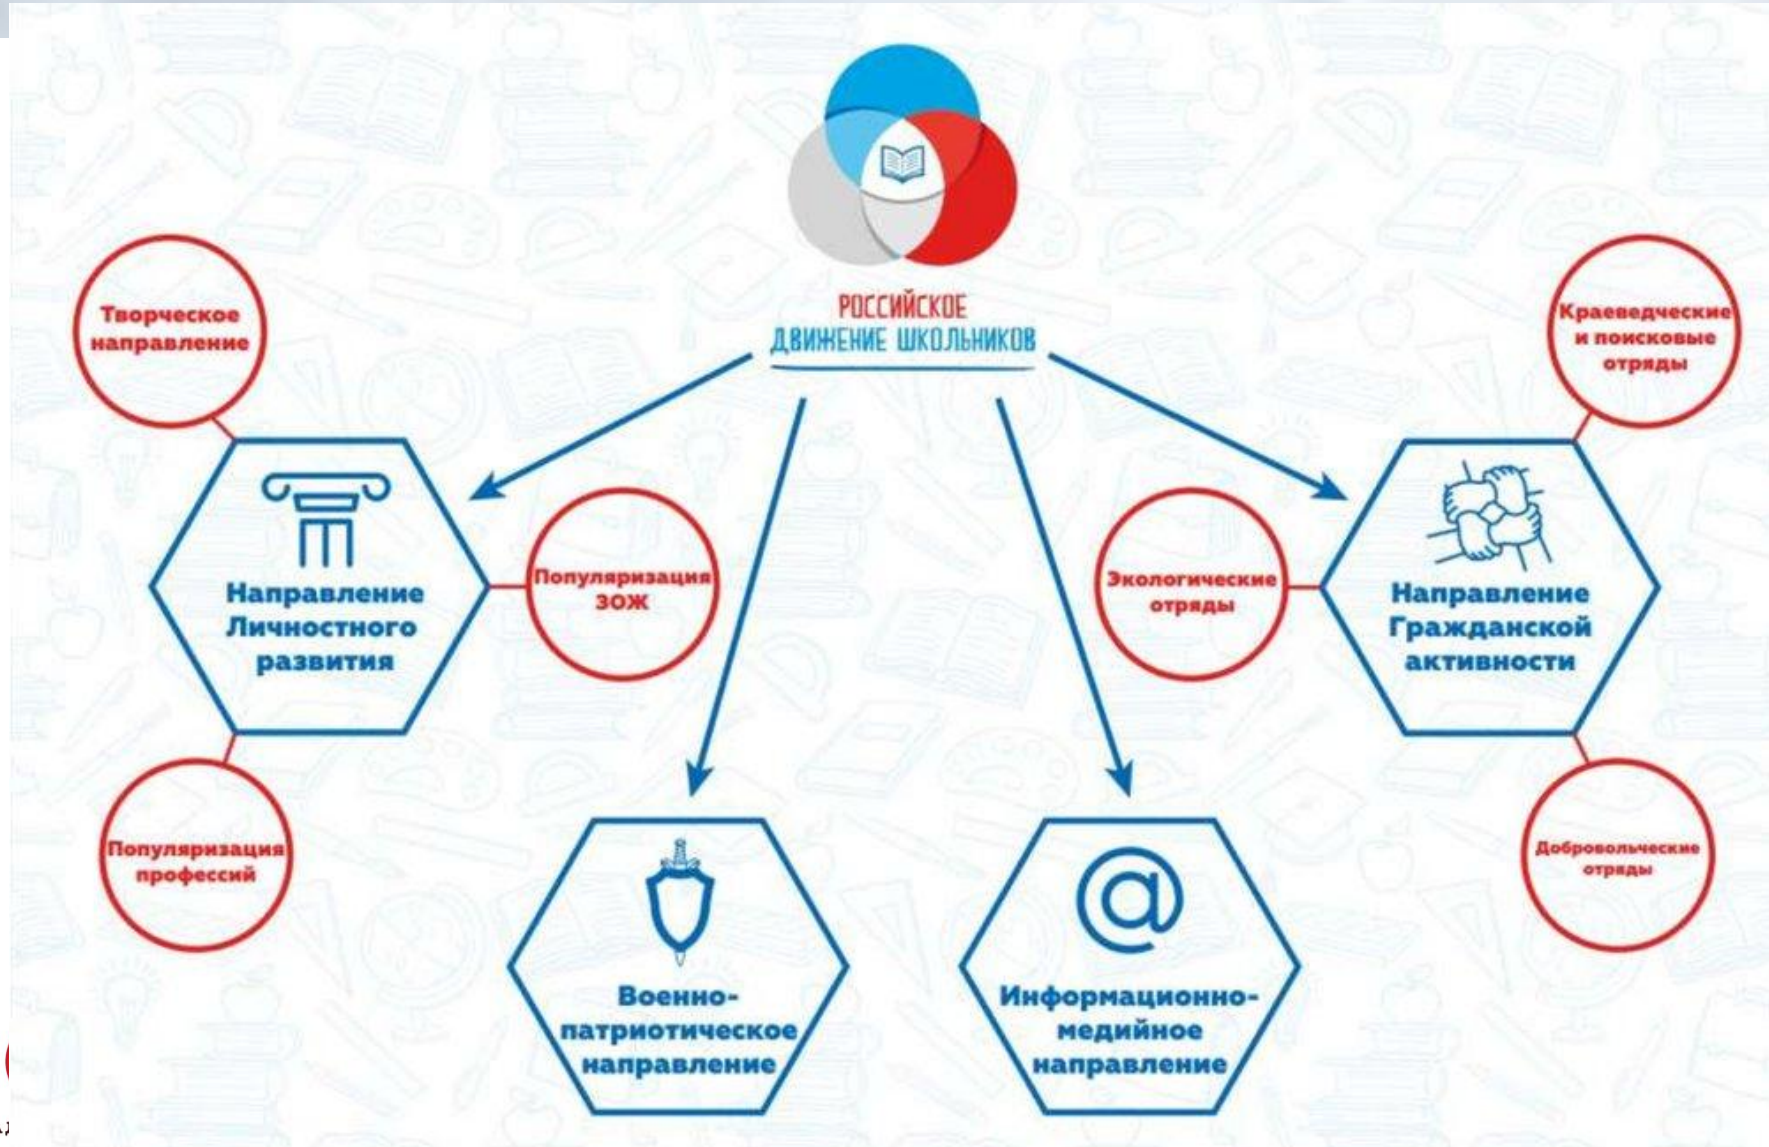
РОССИЙСКОЕ
ДВИЖЕНИЕ ШКОЛЬНИКОВ

Творческое направление

Краеведческие и поисковые отряды

Направление Личностного развития

Популяризация ЗОЖ

Экологические отряды

Направление Гражданской активности

Популяризация профессий

Добровольческие отряды

Военно-патриотическое направление

Информационно-медийное направление